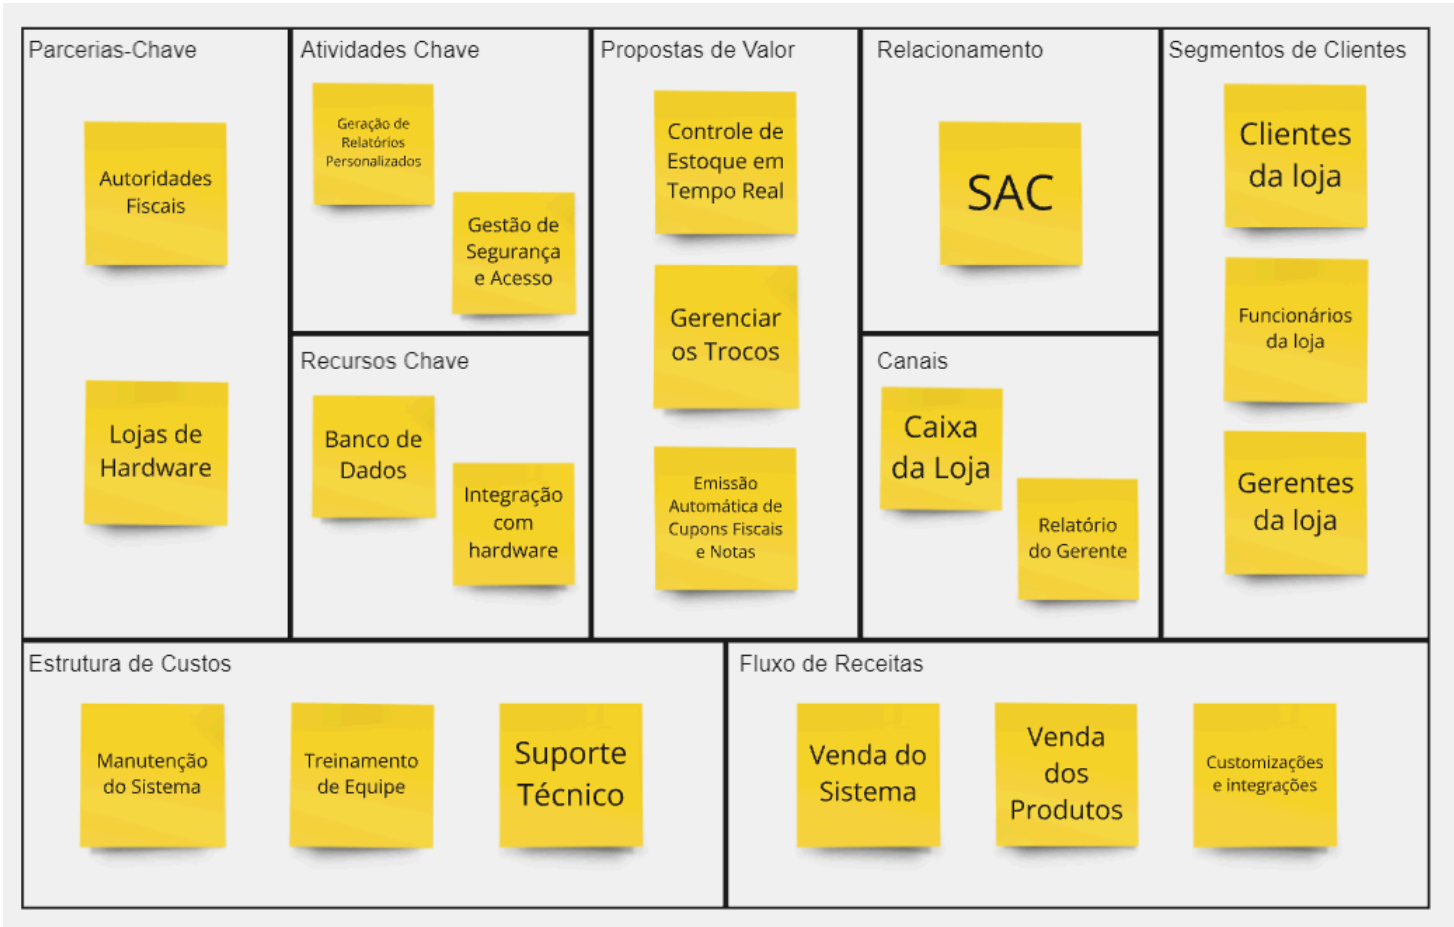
Parcerias-Chave

Autoridades Fiscais

Lojas de Hardware

Atividades Chave

Geração de Relatórios Personalizados

Gestão de Segurança e Acesso

Recursos Chave

Banco de Dados

Integração com hardware

Propostas de Valor

Controle de Estoque em Tempo Real

Gerenciar os Trocos

Emissão Automática de Cupons Fiscais e Notas

Relacionamento

SAC

Canais

Caixa da Loja

Relatório do Gerente

Segmentos de Clientes

Clientes da loja

Funcionários da loja

Gerentes da loja

Estrutura de Custos

Manutenção do Sistema

Treinamento de Equipe

Suporte Técnico

Fluxo de Receitas

Venda do Sistema

Venda dos Produtos

Customizações e integrações